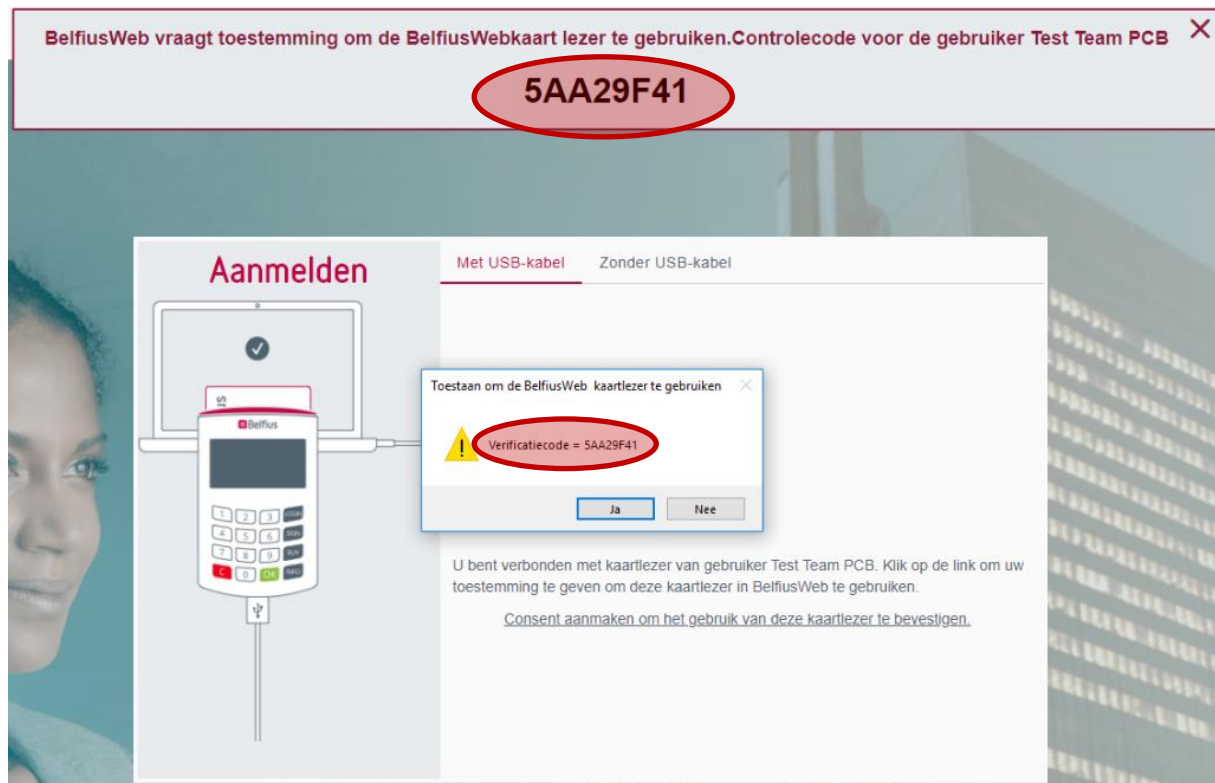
BelfiusWeb vraagt toestemming om de BelfiusWebkaart lezer te gebruiken.Controlecode voor de gebruiker Test Team PCB ×

5AA29F41

Aanmelden

Belfius

1 2 3 LOGIN
4 5 6 SIGN
7 8 9 RUN
C 0 OK INFO

Met USB-kabel Zonder USB-kabel

Toestaan om de BelfiusWeb kaartlezer te gebruiken ×

Verificatiecode = 5AA29F41

Ja Nee

U bent verbonden met kaartlezer van gebruiker Test Team PCB. Klik op de link om uw toestemming te geven om deze kaartlezer in BelfiusWeb te gebruiken.

Consent aanmaken om het gebruik van deze kaartlezer te bevestigen.